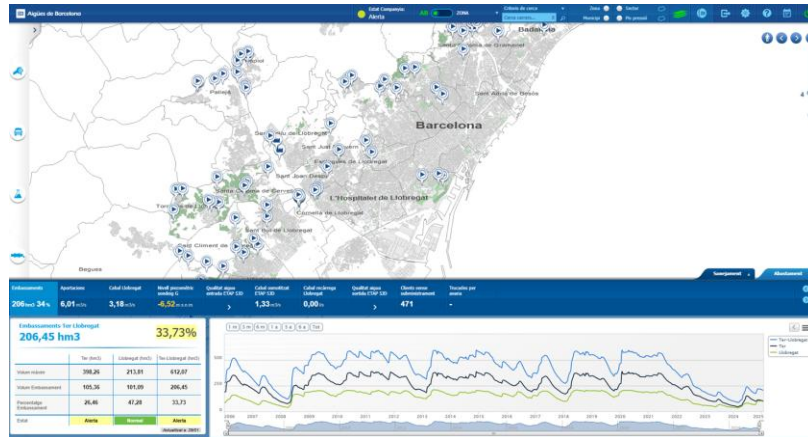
Aigües de Barcelona

Estat Companyia
Alerta

Criteri de cerca

Zona
Municipi
Sector
No present

Badalona
Sant Adrià de Besòs
Barcelona
Pallejà
Sant Joan Despí
L'Hospitalet de Llobregat
Cornellà de Llobregat
Sant Boi de Llobregat
Sant Climent de Llobregat
Begues

Subministrament
Abastament

Embassaments
206hm3 34%

Aportacions
6,01m3/s

Cabal Llobregat
3,18m3/s

Nivell piezomètric
-6,52 m.s.n.m

Qualitat aigua entrada ETAP SJD

Cabal sumnistrat ETAP SJD
1,33m3/s

Cabal recàrrega Llobregat
0,00m3/s

Qualitat aigua sortida ETAP SJD

Clients sense subministrament
471

Embassaments Ter Llobregat
206,45 hm3
33,73%

| | Ter (hm3) | Llobregat (hm3) | Ter Llobregat (hm3) |
|---|---|---|---|
| Volum màxim | 398,26 | 213,81 | 612,07 |
| Volum Embassament | 105,36 | 101,09 | 206,45 |
| Percentatge Embassament | 26,46 | 47,28 | 33,73 |
| Estat | Alerta | Normal | Alerta |

1m 3m 6m 1a 3a 6a Tot

Ter+Llobregat
Ter
Llobregat

2006 2007 2008 2009 2010 2011 2012 2013 2014 2015 2016 2017 2018 2019 2020 2021 2022 2023 2024 2025